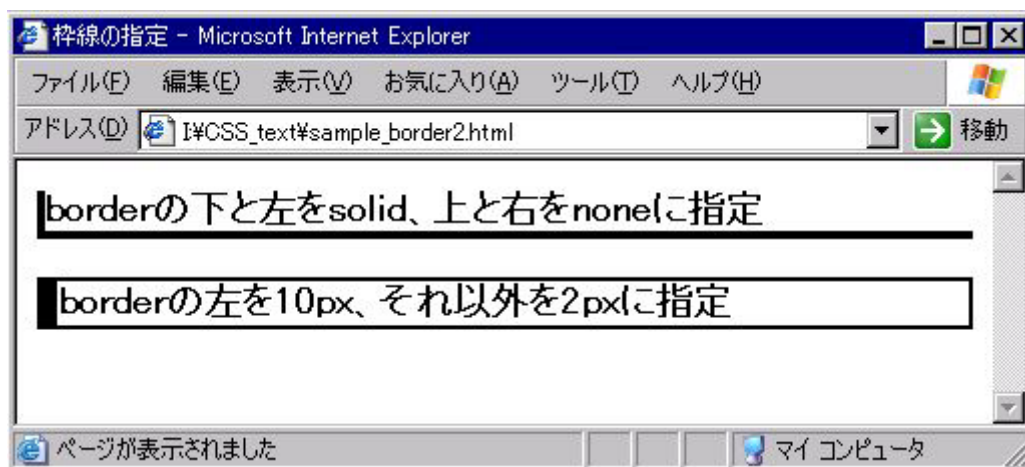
枠線の指定 - Microsoft Internet Explorer

ファイル(F) 編集(E) 表示(V) お気に入り(A) ツール(T) ヘルプ(H)

アドレス(D) I:¥CSS_text¥sample_border2.html 移動

borderの下と左をsolid、上と右をnoneに指定

borderの左を10px、それ以外を2pxに指定

ページが表示されました マイ コンピュータ